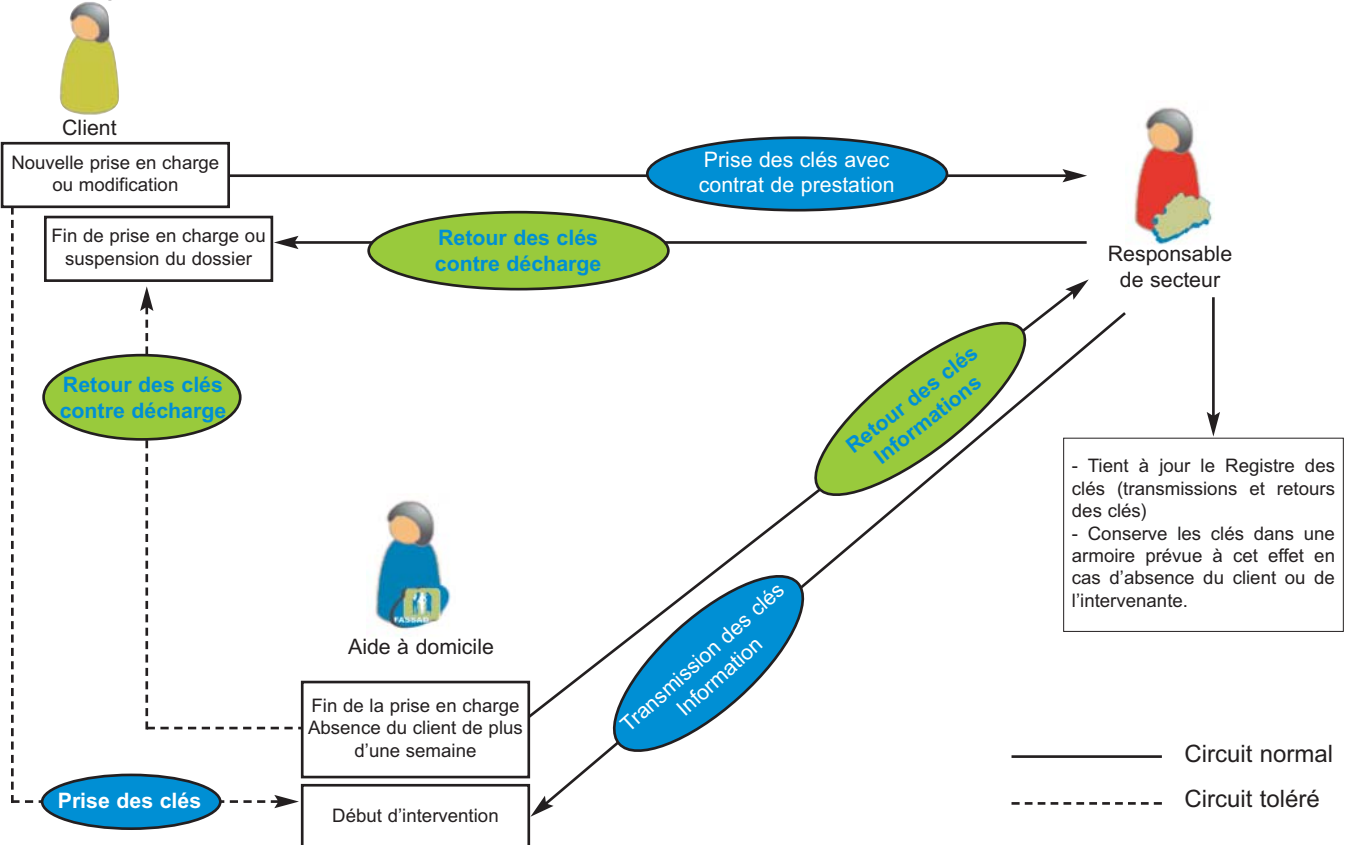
Client

Nouvelle prise en charge ou modification

Prise des clés avec contrat de prestation

Responsable de secteur

Fin de prise en charge ou suspension du dossier

Retour des clés contre décharge

Retour des clés contre décharge

Retour des clés Informations

- Tient à jour le Registre des clés (transmissions et retours des clés)
- Conserve les clés dans une armoire prévue à cet effet en cas d'absence du client ou de l'intervenante.

FASSAD

Aide à domicile

Transmission des clés Information

Fin de la prise en charge Absence du client de plus d'une semaine

Prise des clés

Début d'intervention

Circuit normal

Circuit toléré